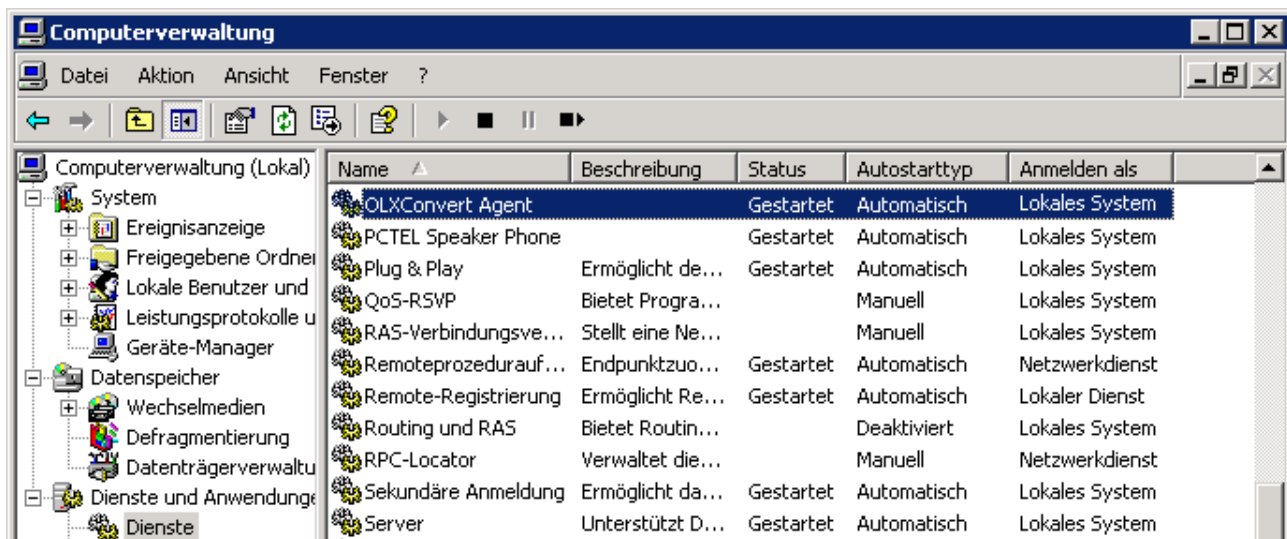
Computerverwaltung

Datei Aktion Ansicht Fenster ?

Computerverwaltung (Lokal)
System
Ereignisanzeige
Freigegebene Ordner
Lokale Benutzer und
Leistungsprotokolle u
Geräte-Manager
Datenspeicher
Wechselmedien
Defragmentierung
Datenträgerverwaltu
Dienste und Anwendunge
Dienste

| Name | Beschreibung | Status | Autostarttyp | Anmelden als |
|---|---|---|---|---|
| OLXConvert Agent | | Gestartet | Automatisch | Lokales System |
| PCTEL Speaker Phone | | Gestartet | Automatisch | Lokales System |
| Plug & Play | Ermöglicht de... | Gestartet | Automatisch | Lokales System |
| QoS-RSVP | Bietet Progra... | | Manuell | Lokales System |
| RAS-Verbindungsve... | Stellt eine Ne... | | Manuell | Lokales System |
| Remoteprozedurauf... | Endpunktzuo... | Gestartet | Automatisch | Netzwerkdienst |
| Remote-Registrierung | Ermöglicht Re... | Gestartet | Automatisch | Lokaler Dienst |
| Routing und RAS | Bietet Routin... | | Deaktiviert | Lokales System |
| RPC-Locator | Verwaltet die... | | Manuell | Netzwerkdienst |
| Sekundäre Anmeldung | Ermöglicht da... | Gestartet | Automatisch | Lokales System |
| Server | Unterstützt D... | Gestartet | Automatisch | Lokales System |